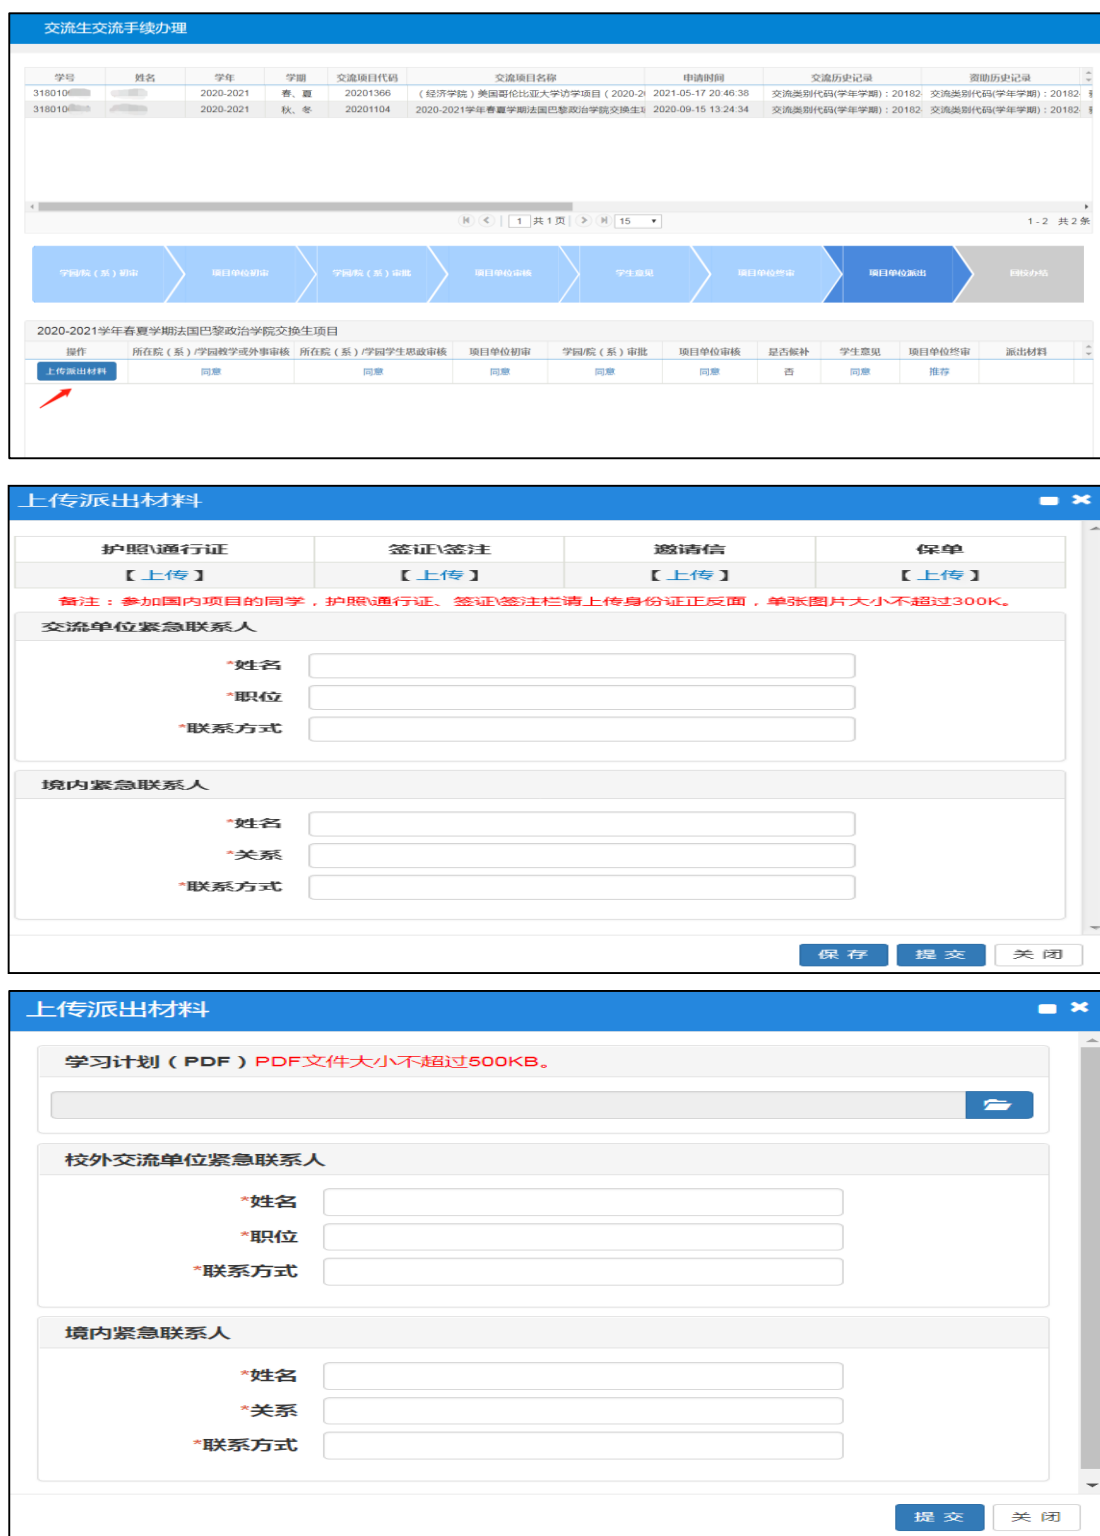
交流生交流手续办理

| 学号 | 姓名 | 学年 | 学期 | 交流项目代码 | 交流项目名称 | 申请时间 | 交流历史记录 | 资助历史记录 |
|---|---|---|---|---|---|---|---|---|
| 318010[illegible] | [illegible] | 2020-2021 | 春、夏 | 20201366 | （经济学院）美国哥伦比亚大学访学项目（2020-2 | 2021-05-17 20:46:38 | 交流类别代码(学年学期)：20182 | 交流类别代码(学年学期)：20182 |
| 318010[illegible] | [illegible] | 2020-2021 | 秋、冬 | 20201104 | 2020-2021学年春夏学期法国巴黎政治学院交换生项 | 2020-09-15 13:24:34 | 交流类别代码(学年学期)：20182 | 交流类别代码(学年学期)：20182 |

1 共 1 页 15 1 - 2 共 2 条

学园/院（系）初审 项目单位初审 学园/院（系）审批 项目单位审核 学生意见 项目单位终审 项目单位派出 回校办结

2020-2021学年春夏学期法国巴黎政治学院交换生项目

| 操作 | 所在院（系）/学园教学或外事审核 | 所在院（系）/学园学生思政审核 | 项目单位初审 | 学园/院（系）审批 | 项目单位审核 | 是否候补 | 学生意见 | 项目单位终审 | 派出材料 |
|---|---|---|---|---|---|---|---|---|---|
| 上传派出材料 | 同意 | 同意 | 同意 | 同意 | 同意 | 否 | 同意 | 推荐 | |

上传派出材料

| 护照\通行证 | 签证\签注 | 邀请信 | 保单 |
|---|---|---|---|
| 【上传】 | 【上传】 | 【上传】 | 【上传】 |

备注：参加国内项目的同学，护照\通行证、签证\签注栏请上传身份证正反面，单张图片大小不超过300K。

交流单位紧急联系人
*姓名
*职位
*联系方式

境内紧急联系人
*姓名
*关系
*联系方式

保 存 提 交 关 闭

上传派出材料

学习计划（PDF）PDF文件大小不超过500KB。

校外交流单位紧急联系人
*姓名
*职位
*联系方式

境内紧急联系人
*姓名
*关系
*联系方式

提 交 关 闭